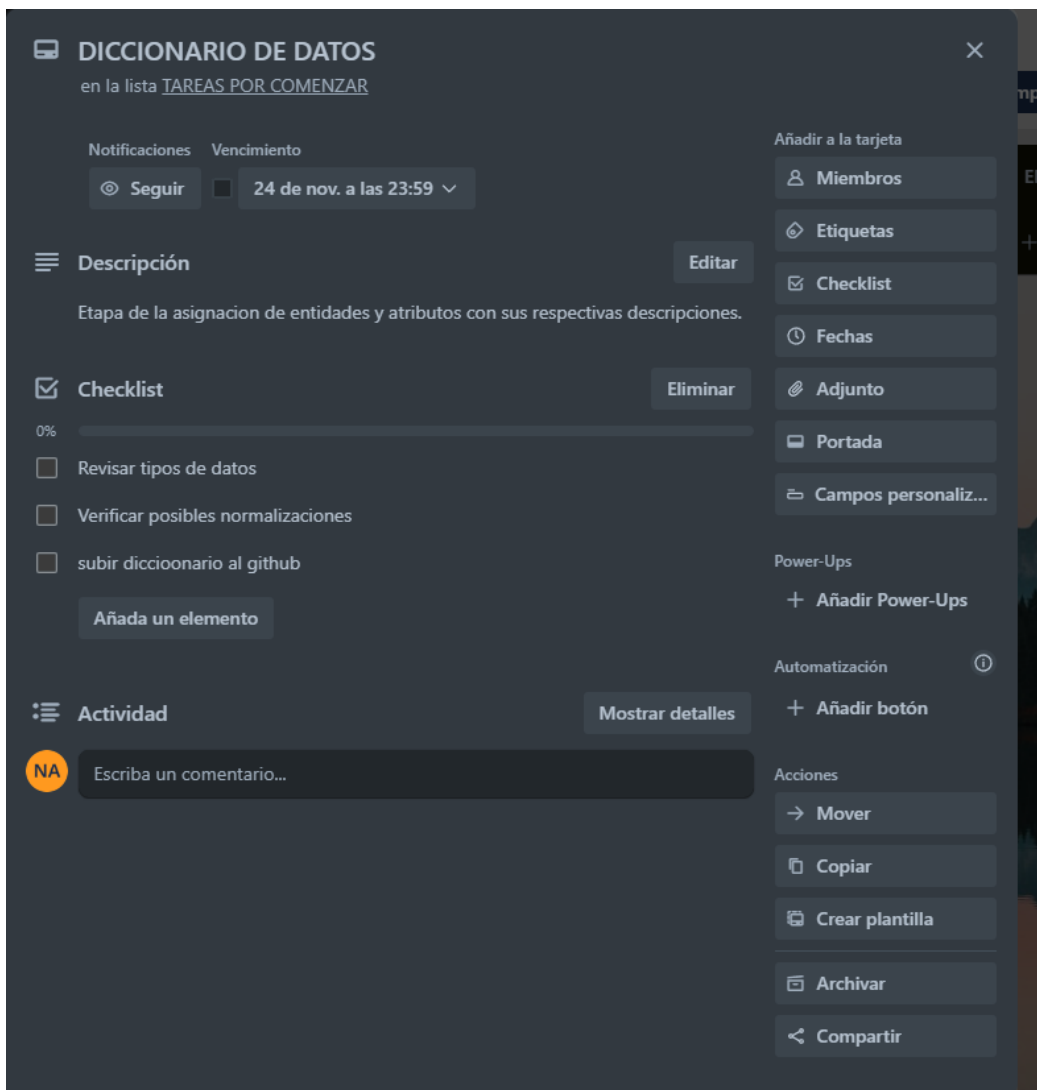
DICCIONARIO DE DATOS
en la lista TAREAS POR COMENZAR

Notificaciones
Seguir

Vencimiento
24 de nov. a las 23:59

Descripción
Editar

Etapa de la asignacion de entidades y atributos con sus respectivas descripciones.

Checklist
Eliminar

0%

Revisar tipos de datos

Verificar posibles normalizaciones

subir diccioonario al github

Añada un elemento

Actividad
Mostrar detalles

NA
Escriba un comentario...

Añadir a la tarjeta
Miembros
Etiquetas
Checklist
Fechas
Adjunto
Portada
Campos personaliz...

Power-Ups
Añadir Power-Ups

Automatización
Añadir botón

Acciones
Mover
Copiar
Crear plantilla
Archivar
Compartir